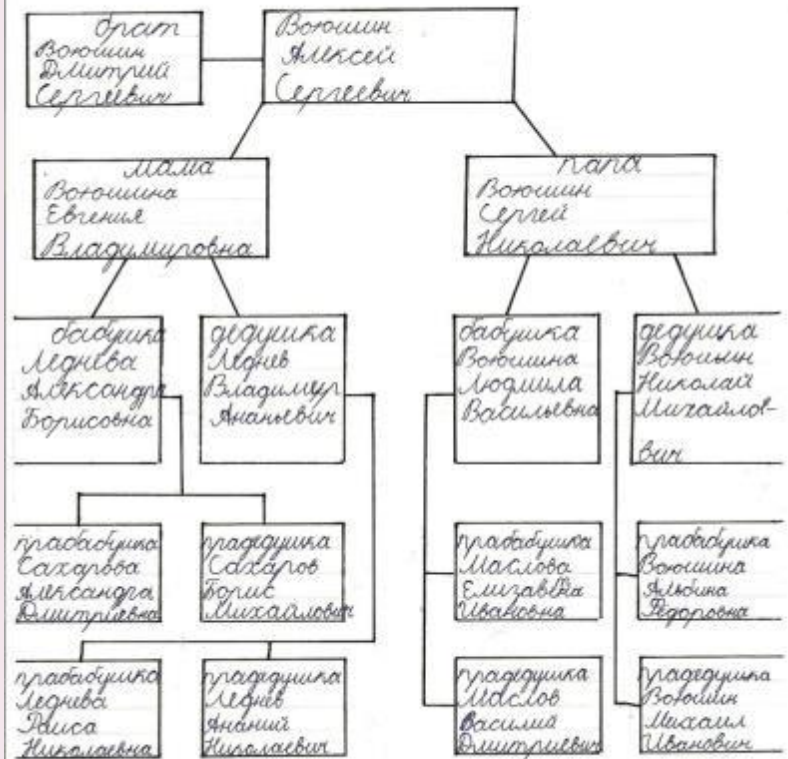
брат
Воюшин
Дмитрий
Сергеевич

Воюшин
Алексей
Сергеевич

мама
Воюшина
Евгения
Владимировна

папа
Воюшин
Сергей
Николаевич

бабушка
Леднева
Александра
Борисовна

дедушка
Леднев
Владимир
Ананьевич

бабушка
Воюшина
Людмила
Васильевна

дедушка
Воюшин
Николай
Михайлович

прабабушка
Сахарова
Александра
Дмитриевна

прадедушка
Сахаров
Борис
Михайлович

прабабушка
Маслова
Елизавета
Ивановна

прабабушка
Воюшина
Альбина
Федоровна

прабабушка
Леднева
Раиса
Николаевна

прадедушка
Леднев
Ананий
Николаевич

прадедушка
Маслов
Василий
Дмитриевич

прадедушка
Воюшин
Михаил
Иванович